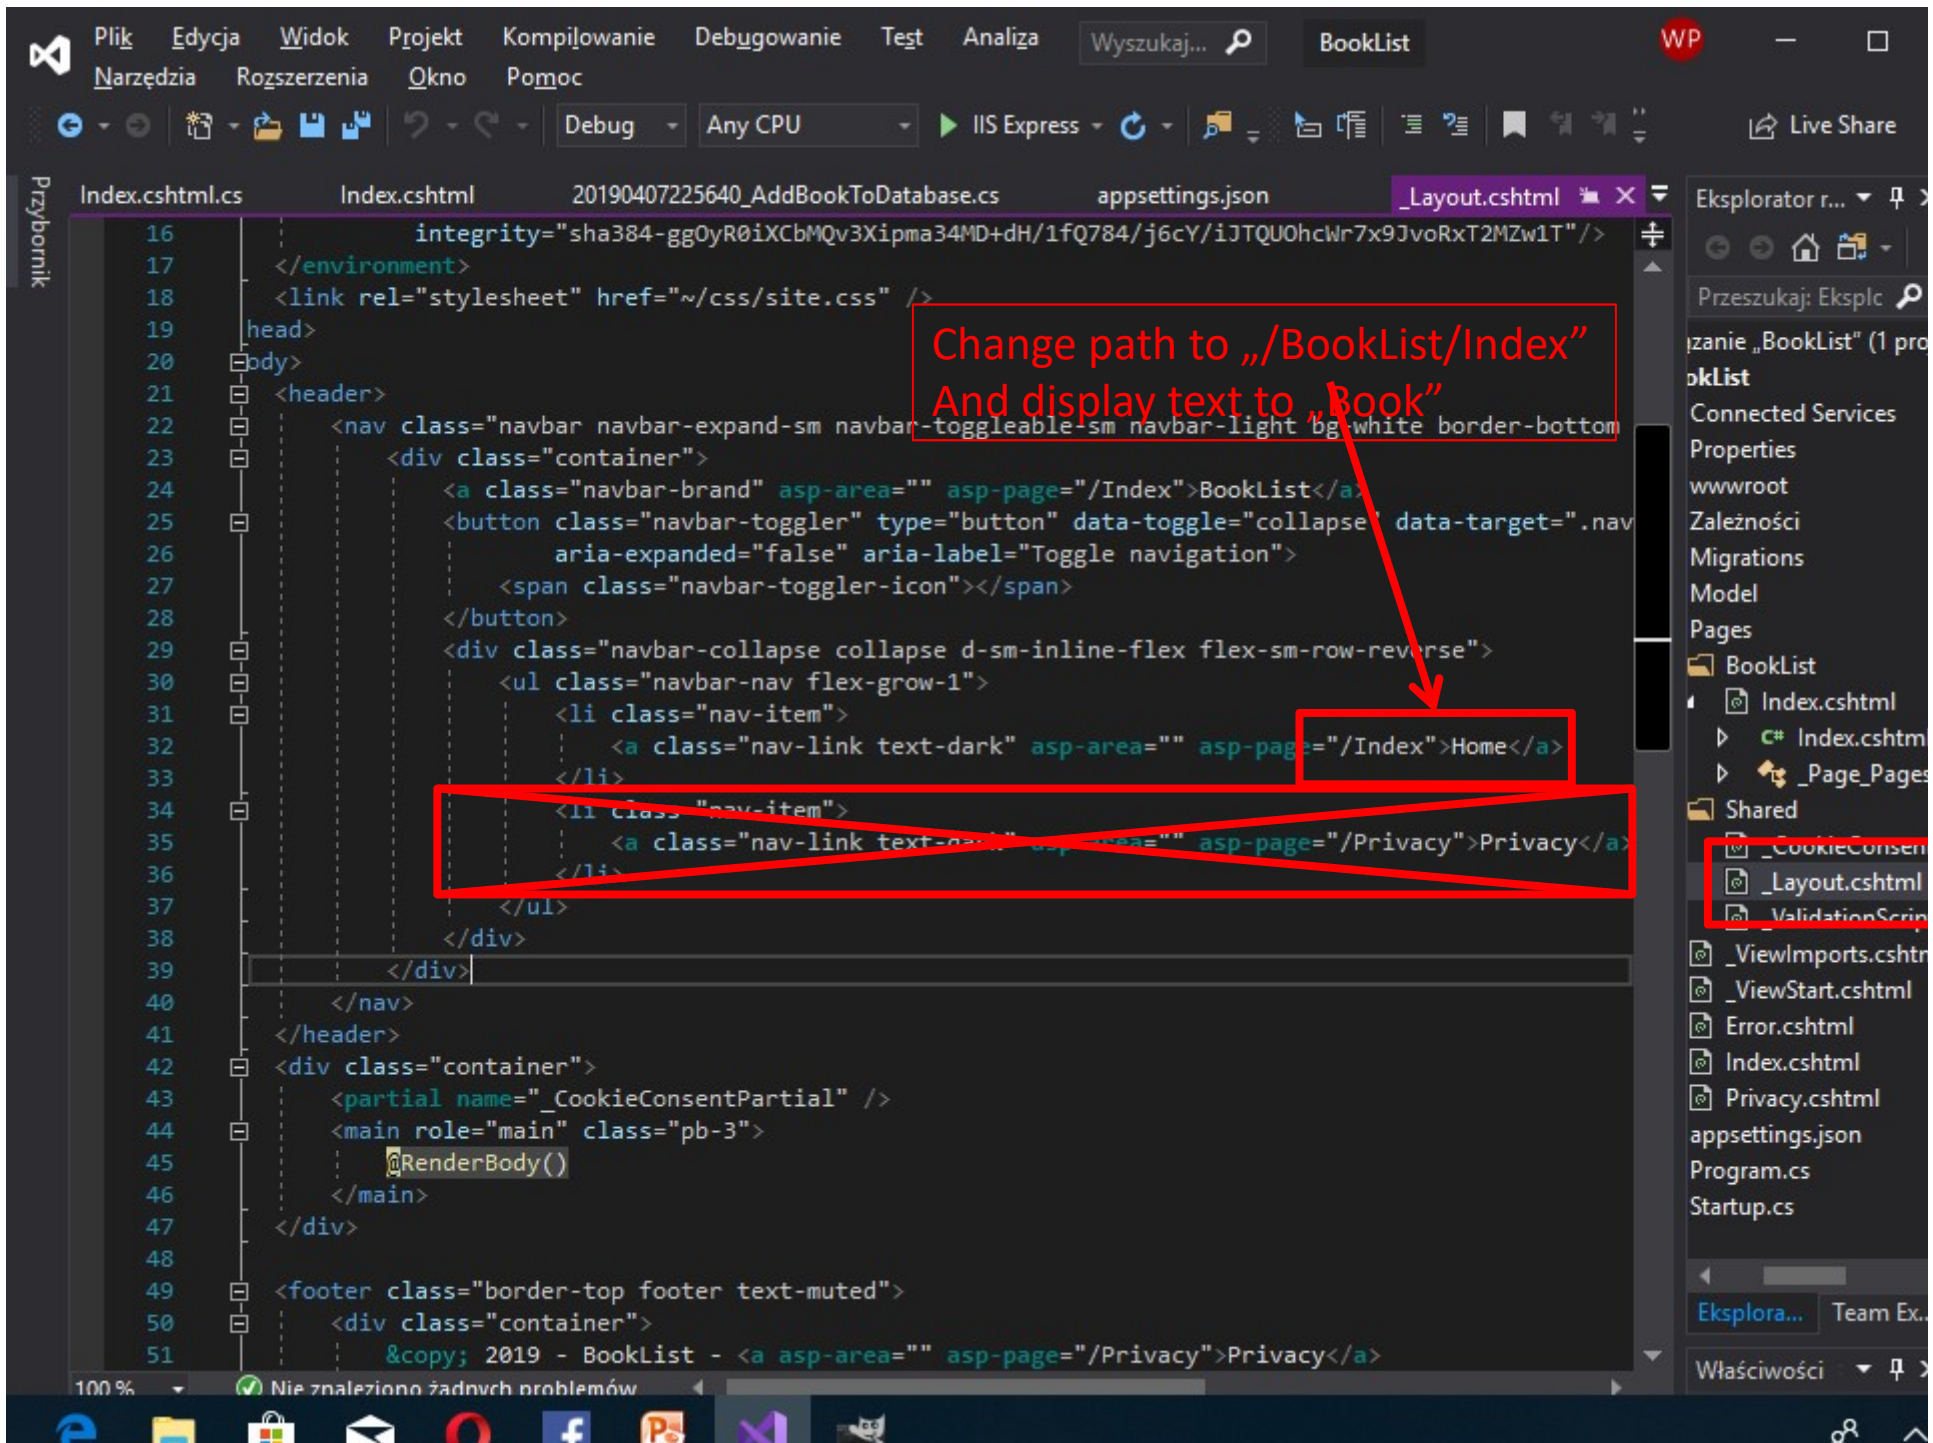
Plik Edycja Widok Projekt Kompilowanie Debugowanie Test Analiza Wyszukaj... BookList WP
Narzędzia Rozszerzenia Okno Pomoc

Debug Any CPU IIS Express Live Share

Przybornik

Index.cshtml.cs Index.cshtml 20190407225640_AddBookToDatabase.cs appsettings.json _Layout.cshtml

16 integrity="sha384-ggOyR0iXCbMQv3Xipma34MD+dH/1fQ784/j6cY/iJTQUOhcWr7x9JvoRxT2MZw1T"/>
17 </environment>
18 <link rel="stylesheet" href="~/css/site.css" />
19 head>
20 body>
21 <header>
22 <nav class="navbar navbar-expand-sm navbar-toggleable-sm navbar-light bg-white border-bottom
23 <div class="container">
24 <a class="navbar-brand" asp-area="" asp-page="/Index">BookList</a>
25 <button class="navbar-toggler" type="button" data-toggle="collapse" data-target=".nav
26 aria-expanded="false" aria-label="Toggle navigation">
27 <span class="navbar-toggler-icon"></span>
28 </button>
29 <div class="navbar-collapse collapse d-sm-inline-flex flex-sm-row-reverse">
30 <ul class="navbar-nav flex-grow-1">
31 <li class="nav-item">
32 <a class="nav-link text-dark" asp-area="" asp-page="/Index">Home</a>
33 </li>
34 <li class="nav-item">
35 <a class="nav-link text-dark" asp-area="" asp-page="/Privacy">Privacy</a>
36 </li>
37 </ul>
38 </div>
39 </div>
40 </nav>
41 </header>
42 <div class="container">
43 <partial name="_CookieConsentPartial" />
44 <main role="main" class="pb-3">
45 @RenderBody()
46 </main>
47 </div>
48
49 <footer class="border-top footer text-muted">
50 <div class="container">
51 &copy; 2019 - BookList - <a asp-area="" asp-page="/Privacy">Privacy</a>

Change path to „/BookList/Index"
And display text to „Book"

100 % Nie znaleziono żadnych problemów

Eksplorator r...
Przeszukaj: Eksplc
ązanie „BookList" (1 pro
okList
Connected Services
Properties
wwwroot
Zależności
Migrations
Model
Pages
BookList
Index.cshtml
Index.cshtml
_Page_Pages
Shared
_CookieConsen
_Layout.cshtml
_ValidationScrip
_ViewImports.cshtr
_ViewStart.cshtml
Error.cshtml
Index.cshtml
Privacy.cshtml
appsettings.json
Program.cs
Startup.cs
Eksplora... Team Ex..
Właściwości